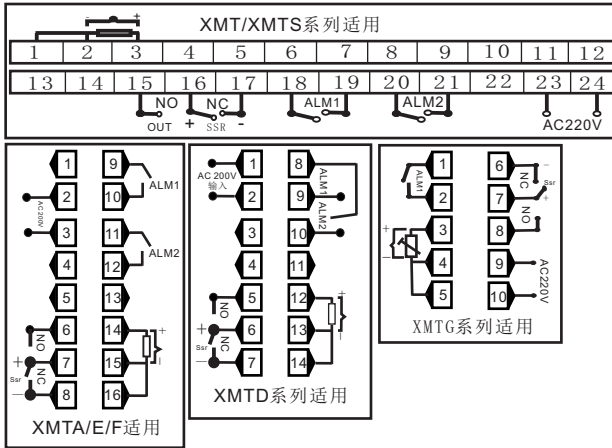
+
XMT/XMTS系列适用

| 1 | 2 | 3 | 4 | 5 | 6 | 7 | 8 | 9 | 10 | 11 | 12 |
|---|---|---|---|---|---|---|---|---|---|---|---|

| 13 | 14 | 15 | 16 | 17 | 18 | 19 | 20 | 21 | 22 | 23 | 24 |
|---|---|---|---|---|---|---|---|---|---|---|---|

NO
OUT
NC
+ SSR -
ALM1
ALM2
AC220V

1
9
ALM1
2
AC 200V
10
3
11
ALM2
4
12
5
13
6
NO
14
+
7
NC
15
Ssr
8
16
-
XMTA/E/F适用

AC 200V
输入
1
8
ALM1
2
9
ALM2
3
10
4
11
5
NO
12
+
6
NC
13
Ssr
7
14
XMTD系列适用

1
ALM1
6
NC
-
Ssr
2
7
NO
+
+
3
8
-
4
9
AC220V
5
10
XMTG系列适用